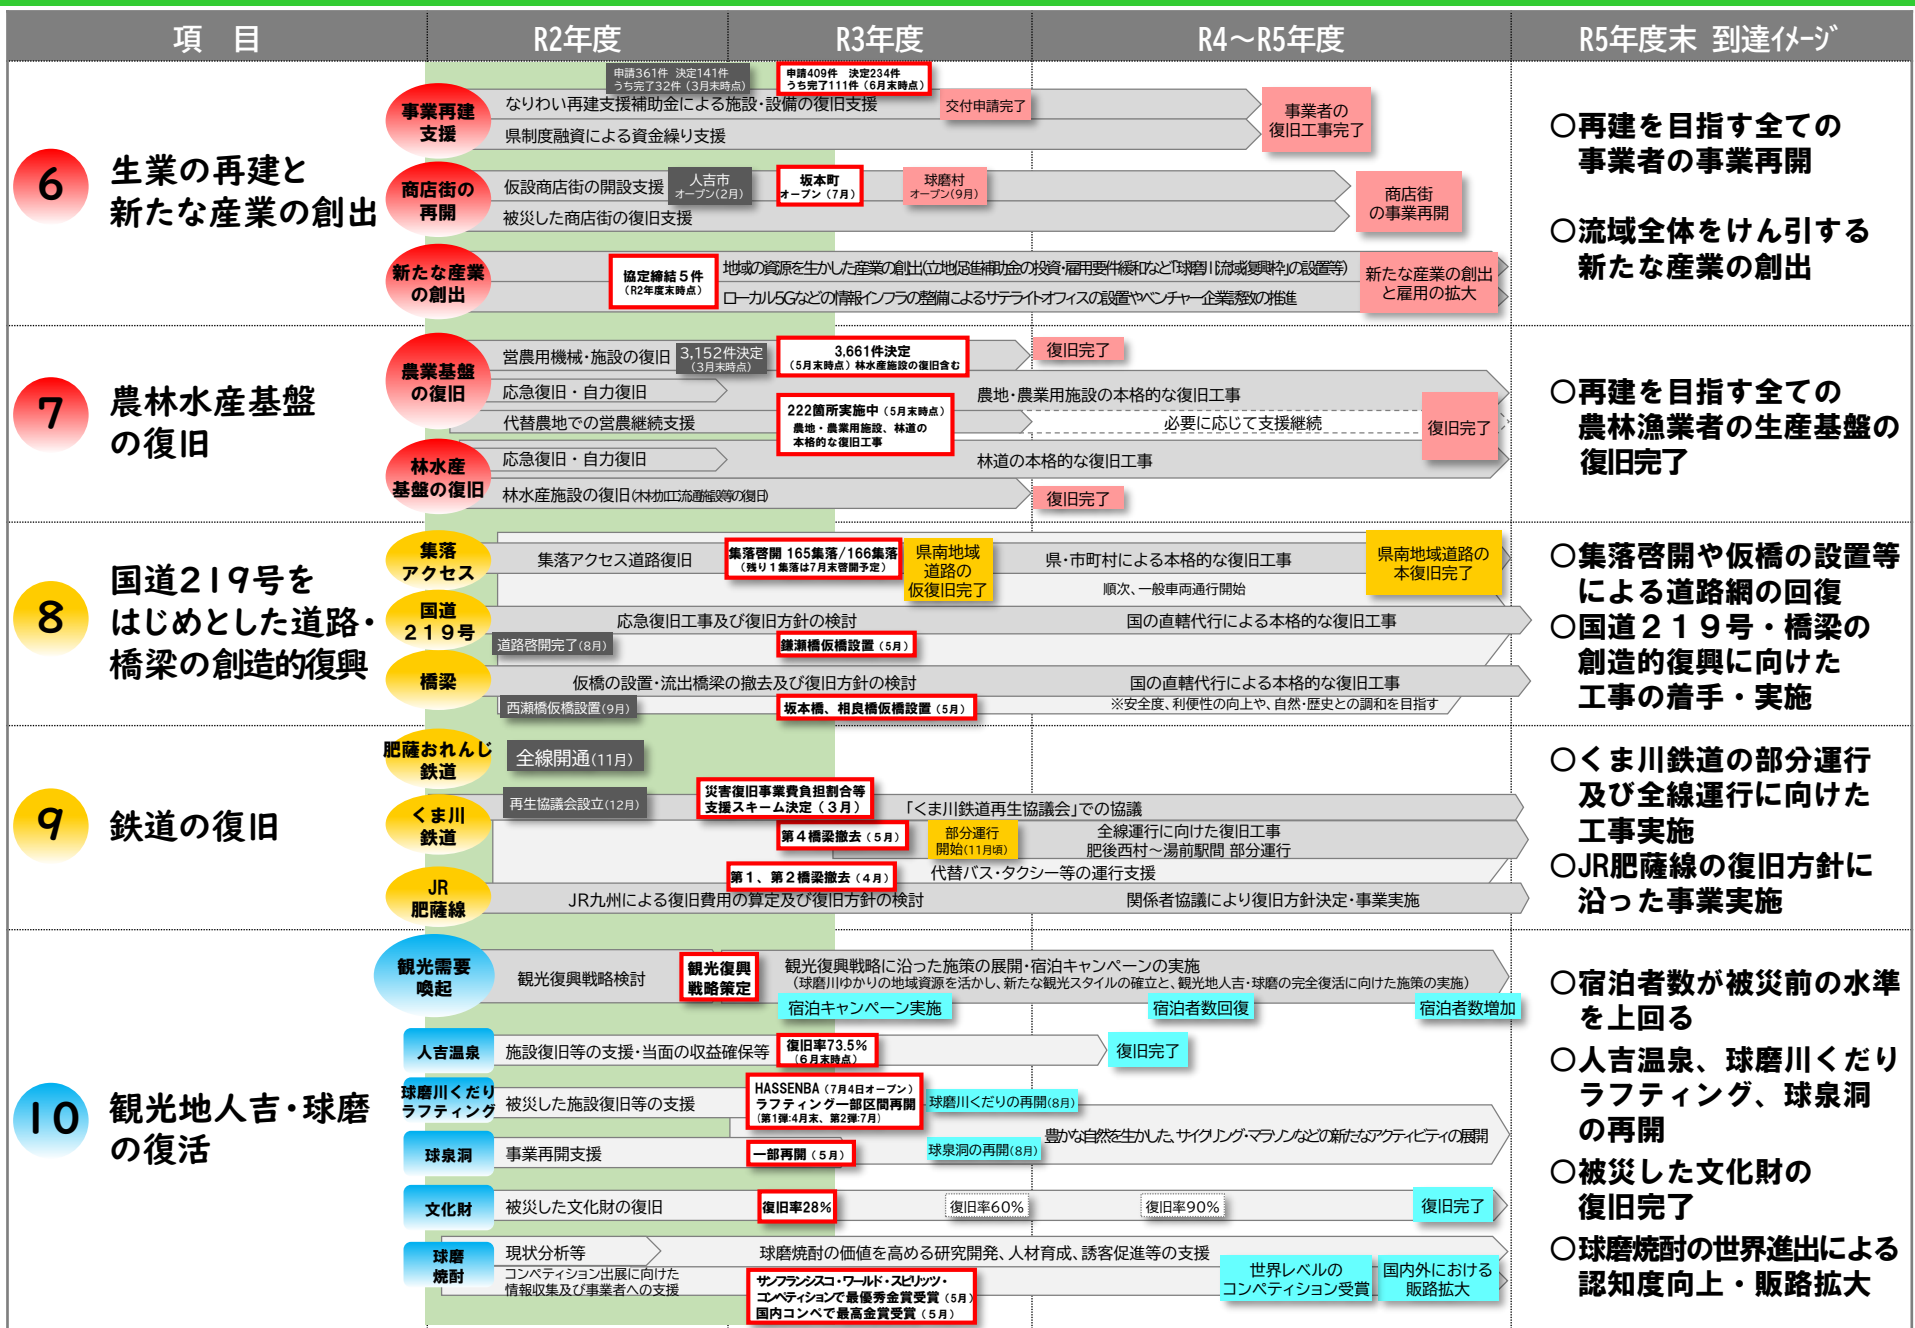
| 項　目 | R2年度 | R3年度 | R4～R5年度 | R5年度末 到達イメージ |
|---|---|---|---|---|

6 生業の再建と新たな産業の創出

事業再建支援
申請361件 決定141件 うち完了32件（3月末時点）
申請409件 決定234件 うち完了111件（6月末時点）
なりわい再建支援補助金による施設・設備の復旧支援
交付申請完了
県制度融資による資金繰り支援
事業者の復旧工事完了

商店街の再開
仮設商店街の開設支援
人吉市 オープン(2月)
坂本町 オープン（7月）
球磨村 オープン(9月)
被災した商店街の復旧支援
商店街の事業再開

新たな産業の創出
協定締結５件（R2年度末時点）
地域の資源を生かした産業の創出(立地促進補助金の投資･雇用要件緩和など「球磨川流域復興枠」の設置等)
ローカル5Gなどの情報インフラの整備によるサテライトオフィスの設置やベンチャー企業等の推進
新たな産業の創出と雇用の拡大

○再建を目指す全ての事業者の事業再開
○流域全体をけん引する新たな産業の創出

7 農林水産基盤の復旧

農業基盤の復旧
営農用機械・施設の復旧
3,152件決定（3月末時点）
3,661件決定（5月末時点）林水産施設の復旧含む
復旧完了
応急復旧・自力復旧
農地・農業用施設の本格的な復旧工事
代替農地での営農継続支援
222箇所実施中（5月末時点）農地・農業用施設、林道の本格的な復旧工事
必要に応じて支援継続
復旧完了

林水産基盤の復旧
応急復旧・自力復旧
林道の本格的な復旧工事
林水産施設の復旧(林業加工流通施設等の復旧)
復旧完了

○再建を目指す全ての農林漁業者の生産基盤の復旧完了

8 国道219号をはじめとした道路・橋梁の創造的復興

集落アクセス
集落アクセス道路復旧
集落啓開 165集落/166集落（残り１集落は7月末啓開予定）
県南地域道路の仮復旧完了
県・市町村による本格的な復旧工事
順次、一般車両通行開始
県南地域道路の本復旧完了

国道219号
応急復旧工事及び復旧方針の検討
国の直轄代行による本格的な復旧工事
道路啓開完了(8月)
鎌瀬橋仮橋設置（5月）

橋梁
仮橋の設置･流出橋梁の撤去及び復旧方針の検討
国の直轄代行による本格的な復旧工事
西瀬橋仮橋設置(9月)
坂本橋、相良橋仮橋設置（5月）
※安全度、利便性の向上や、自然･歴史との調和を目指す

○集落啓開や仮橋の設置等による道路網の回復
○国道２１９号・橋梁の創造的復興に向けた工事の着手・実施

9 鉄道の復旧

肥薩おれんじ鉄道
全線開通(11月)

くま川鉄道
再生協議会設立(12月)
災害復旧事業費負担割合等支援スキーム決定（３月）
「くま川鉄道再生協議会」での協議
第４橋梁撤去（5月）
部分運行開始(11月頃)
全線運行に向けた復旧工事
肥後西村～湯前駅間 部分運行

JR肥薩線
第１、第２橋梁撤去（4月）
代替バス・タクシー等の運行支援
JR九州による復旧費用の算定及び復旧方針の検討
関係者協議により復旧方針決定･事業実施

○くま川鉄道の部分運行及び全線運行に向けた工事実施
○JR肥薩線の復旧方針に沿った事業実施

10 観光地人吉・球磨の復活

観光需要喚起
観光復興戦略検討
観光復興戦略策定
観光復興戦略に沿った施策の展開･宿泊キャンペーンの実施
（球磨川ゆかりの地域資源を活かし、新たな観光スタイルの確立と、観光地人吉･球磨の完全復活に向けた施策の実施）
宿泊キャンペーン実施
宿泊者数回復
宿泊者数増加

人吉温泉
施設復旧等の支援･当面の収益確保等
復旧率73.5%（6月末時点）
復旧完了

球磨川くだりラフティング
被災した施設復旧等の支援
HASSENBA（7月4日オープン）ラフティング一部区間再開（第1弾:4月末、第2弾:7月）
球磨川くだりの再開(8月)
豊かな自然を生かした、サイクリング･マラソンなどの新たなアクティビティの展開

球泉洞
事業再開支援
一部再開（5月）
球泉洞の再開(8月)

文化財
被災した文化財の復旧
復旧率28%
復旧率60%
復旧率90%
復旧完了

球磨焼酎
現状分析等
コンペティション出展に向けた情報収集及び事業者への支援
球磨焼酎の価値を高める研究開発、人材育成、誘客促進等の支援
サンフランシスコ・ワールド・スピリッツ・コンペティションで最優秀金賞受賞（5月）
国内コンペで最高金賞受賞（5月）
世界レベルのコンペティション受賞
国内外における販路拡大

○宿泊者数が被災前の水準を上回る
○人吉温泉、球磨川くだりラフティング、球泉洞の再開
○被災した文化財の復旧完了
○球磨焼酎の世界進出による認知度向上・販路拡大